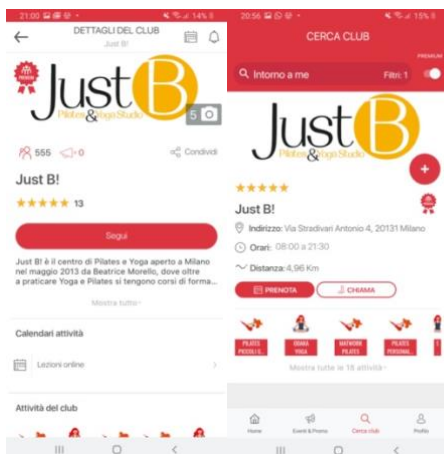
21:00 · 14%

DETTAGLI DEL CLUB
Just B!

PREMIUM

Just B
Pilates & Yoga Studio

5

555 0 Condividi

Just B!

★★★★★ 13

Segui

Just B! è il centro di Pilates e Yoga aperto a Milano nel maggio 2013 da Beatrice Morello, dove oltre a praticare Yoga e Pilates si tengono corsi di forma...

Mostra tutto

Calendari attività

Lezioni online

Attività del club

20:56 · 15%

CERCA CLUB

PREMIUM

Intorno a me Filtri: 1

Just B
Pilates & Yoga Studio

★★★★★

Just B!

Indirizzo: Via Stradivari Antonio 4, 20131 Milano

Orari: 08:00 a 21:30

Distanza: 4,96 Km

PRENOTA

CHIAMA

PILATES PICCOLI G...

DRAKA YOGA

MATWORK PILATES

PILATES PERSONAL

Mostra tutte le 18 attività

Home

Eventi & Promo

Cerca club

Profilo